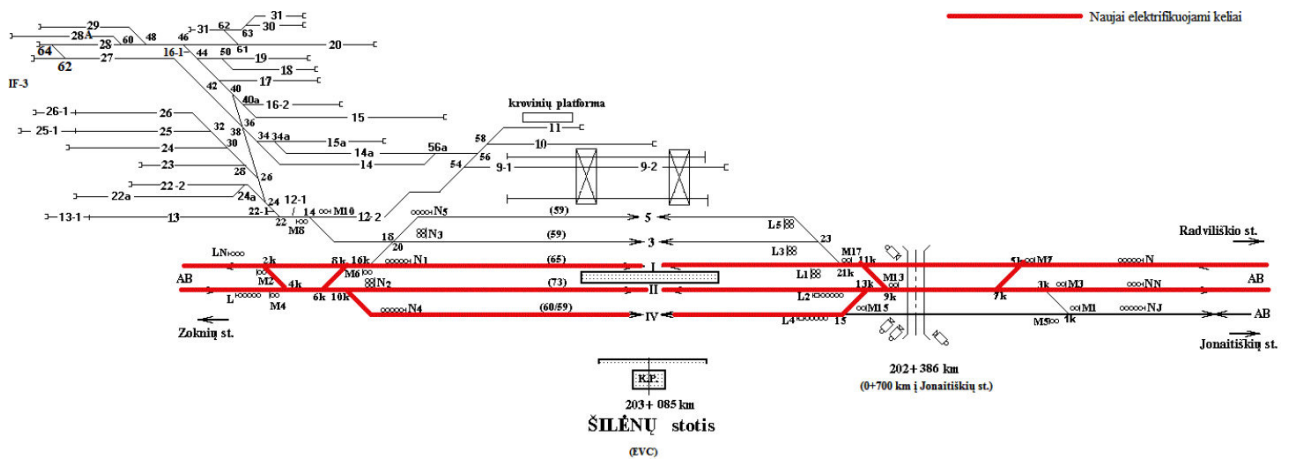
Naujai elektrifikuojami keliai

29
28A
28
60
48
64
62
27
46
16-1
44
31
62
63
30
31
61
20
50
19
18
17
42
40
40a
16-2
15
IF-3
26-1
26
25-1
25
32
38
36
24
30
34
34a
15a
14a
56a
14
23
28
26
22-2
22a
24a
24
12-1
22-1
22
14
M10
M8
12-2
13-1
13
krovinių platforma
11
58
10
54
56
9-1
9-2
N5
(59)
5
L5
N3
18
20
(59)
3
L3
23
M17
Radviliškio st.
LN
2k
8k
16k
N1
(65)
I
L1
21k
11k
M13
51
M7
N
AB
M2
M6
4k
L
6k
10k
N2
(73)
II
L2
13k
9k
7k
3k
M3
NN
AB
M4
N4
(60/59)
IV
L4
15
M15
M1
NJ
M5
1k
AB
Zoknių st.
Jonaitiškių st.
202+ 386 km
(0+700 km į Jonaitiškių st.)
K.P.
203+ 085 km
ŠILĖNŲ stotis
(EVC)